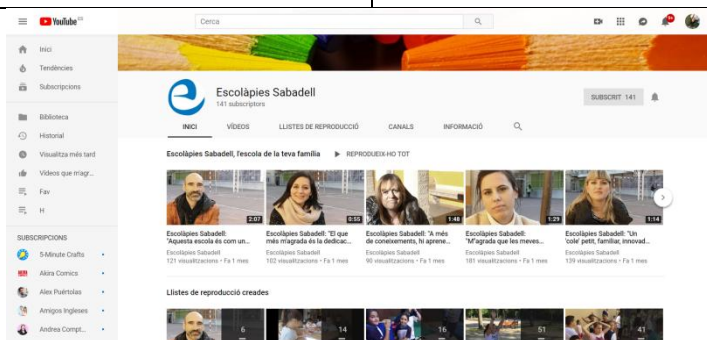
YouTube ES

Cerca

Inici
Tendències
Subscripcions

Biblioteca
Historial
Visualitza més tard
Vídeos que m'agr...
Fav
H

SUBSCRIPCIONS
5-Minute Crafts
Akira Comics
Alex Puértolas
Amigos Ingleses
Andrea Compt...

Escolàpies Sabadell
141 subscriptors

SUBSCRIT 141

INICI
VÍDEOS
LLISTES DE REPRODUCCIÓ
CANALS
INFORMACIÓ

Escolàpies Sabadell, l'escola de la teva família
REPRODUEIX-HO TOT

2:07
Escolàpies Sabadell: "Aquesta escola és com un...
Escolàpies Sabadell
121 visualitzacions • Fa 1 mes

0:55
Escolàpies Sabadell: "El que més m'agrada és la dedicac...
Escolàpies Sabadell
102 visualitzacions • Fa 1 mes

1:46
Escolàpies Sabadell: "A més de coneixements, hi aprene...
Escolàpies Sabadell
90 visualitzacions • Fa 1 mes

1:29
Escolàpies Sabadell: "M'agrada que les meves...
Escolàpies Sabadell
181 visualitzacions • Fa 1 mes

1:14
Escolàpies Sabadell: "Un 'cole' petit, familiar, innovad...
Escolàpies Sabadell
139 visualitzacions • Fa 1 mes

Llistes de reproducció creades

6
14
16
51
41